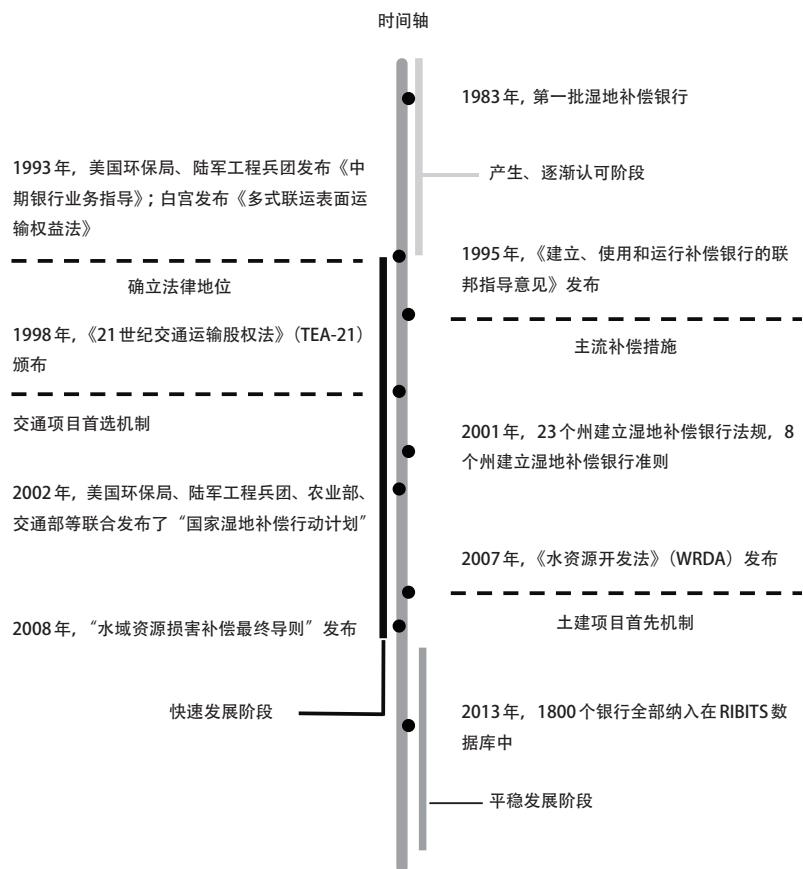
时间轴

1983 年，第一批湿地补偿银行

1993 年，美国环保局、陆军工程兵团发布《中期银行业务指导》；白宫发布《多式联运表面运输权益法》

产生、逐渐认可阶段

1995 年，《建立、使用和运行补偿银行的联邦指导意见》发布

确立法律地位

1998 年，《21 世纪交通运输股权法》（TEA-21）颁布

主流补偿措施

交通项目首选机制

2001 年，23 个州建立湿地补偿银行法规，8 个州建立湿地补偿银行准则

2002 年，美国环保局、陆军工程兵团、农业部、交通部等联合发布了“国家湿地补偿行动计划”

2007 年，《水资源开发法》（WRDA）发布

2008 年，“水域资源损害补偿最终导则”发布

土建项目首先机制

快速发展阶段

2013 年，1800 个银行全部纳入在 RIBITS 数据库中

平稳发展阶段